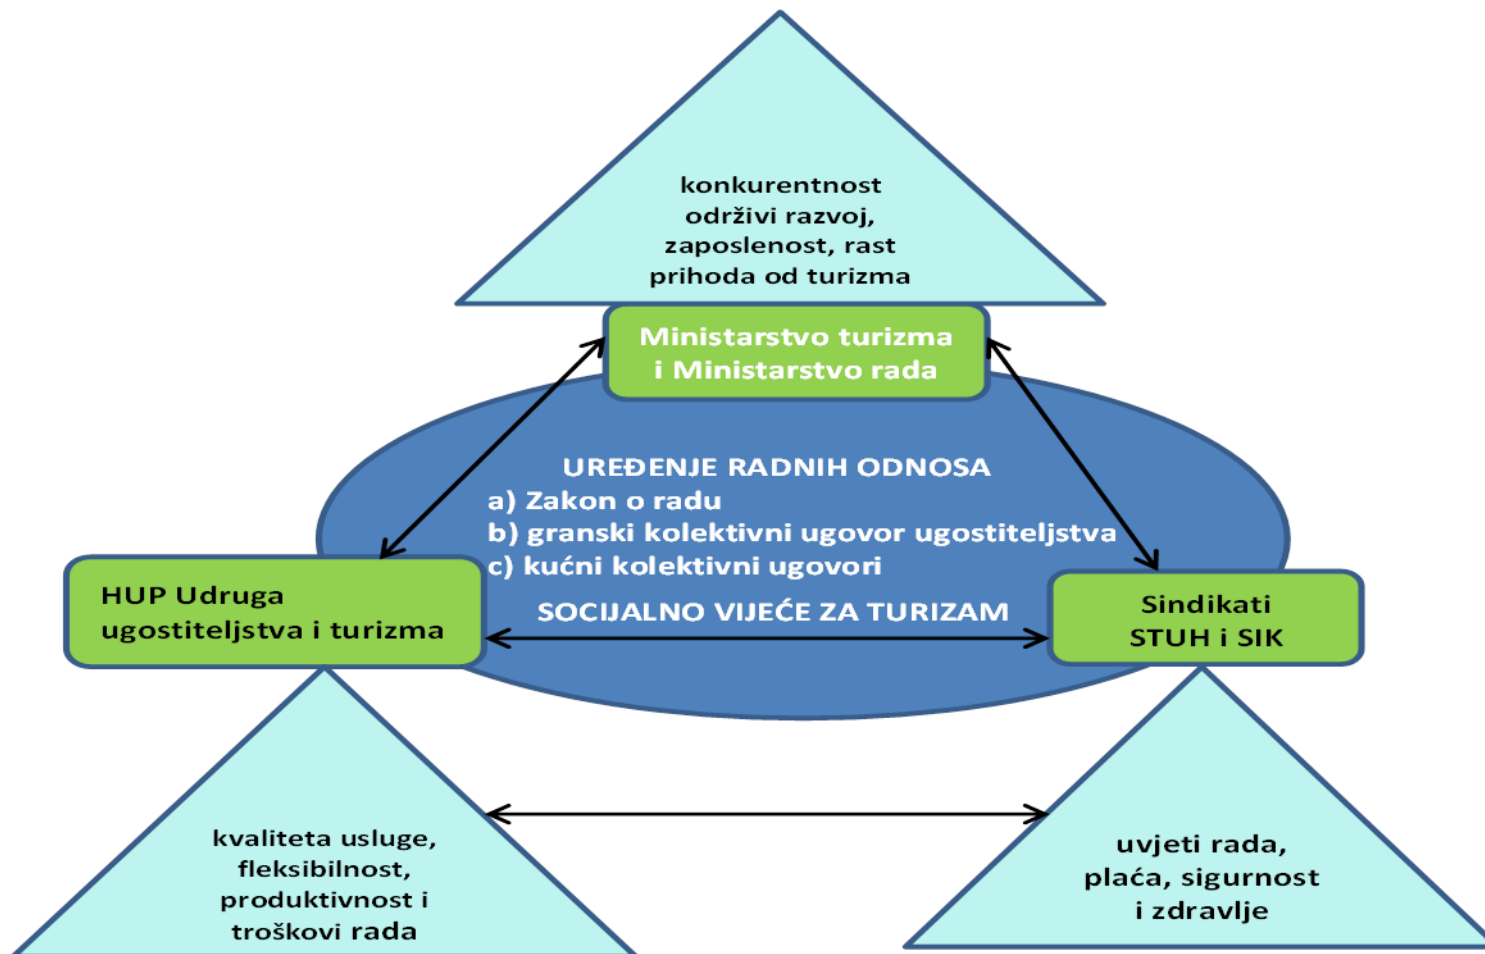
konkurentnost održivi razvoj, zaposlenost, rast prihoda od turizma

Ministarstvo turizma i Ministarstvo rada

UREĐENJE RADNIH ODNOSA
a) Zakon o radu
b) granski kolektivni ugovor ugostiteljstva
c) kućni kolektivni ugovori

HUP Udruga ugostiteljstva i turizma

SOCIJALNO VIJEĆE ZA TURIZAM

Sindikati STUH i SIK

kvaliteta usluge, fleksibilnost, produktivnost i troškovi rada

uvjeti rada, plaća, sigurnost i zdravlje